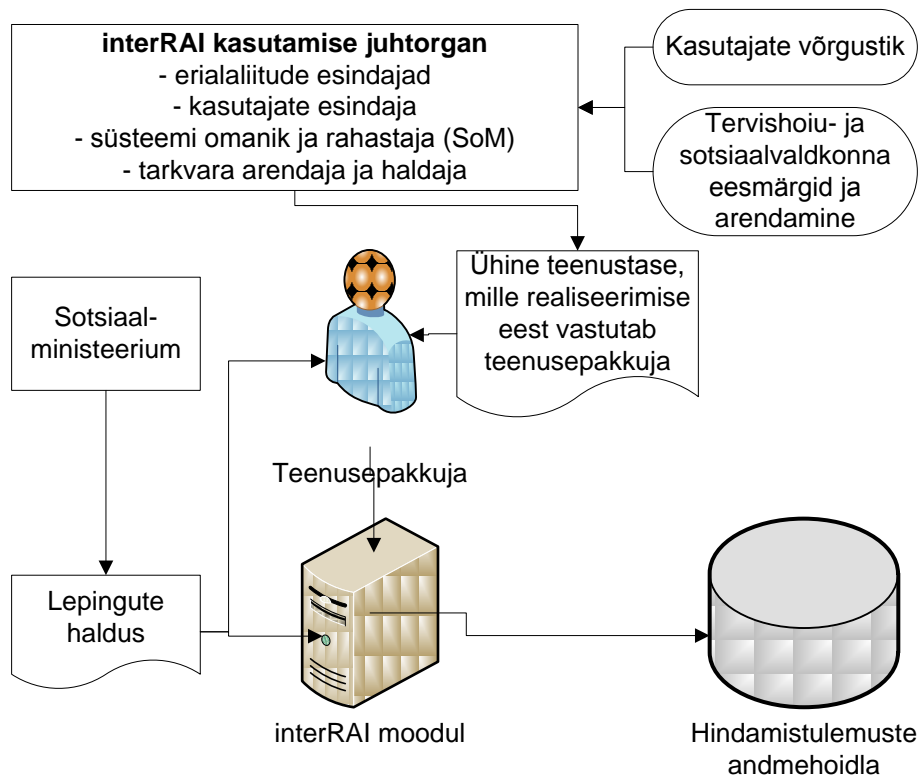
**interRAI kasutamise juhtorgan**
- erialaliitude esindajad
- kasutajate esindaja
- süsteemi omanik ja rahastaja (SoM)
- tarkvara arendaja ja haldaja

Kasutajate võrgustik

Tervishoiu- ja sotsiaalvaldkonna eesmärgid ja arendamine

Ühine teenustase, mille realiseerimise eest vastutab teenusepakkuja

Sotsiaal-ministeerium

Teenusepakkuja

Lepingute haldus

interRAI moodul

Hindamistulemuste andmehoidla